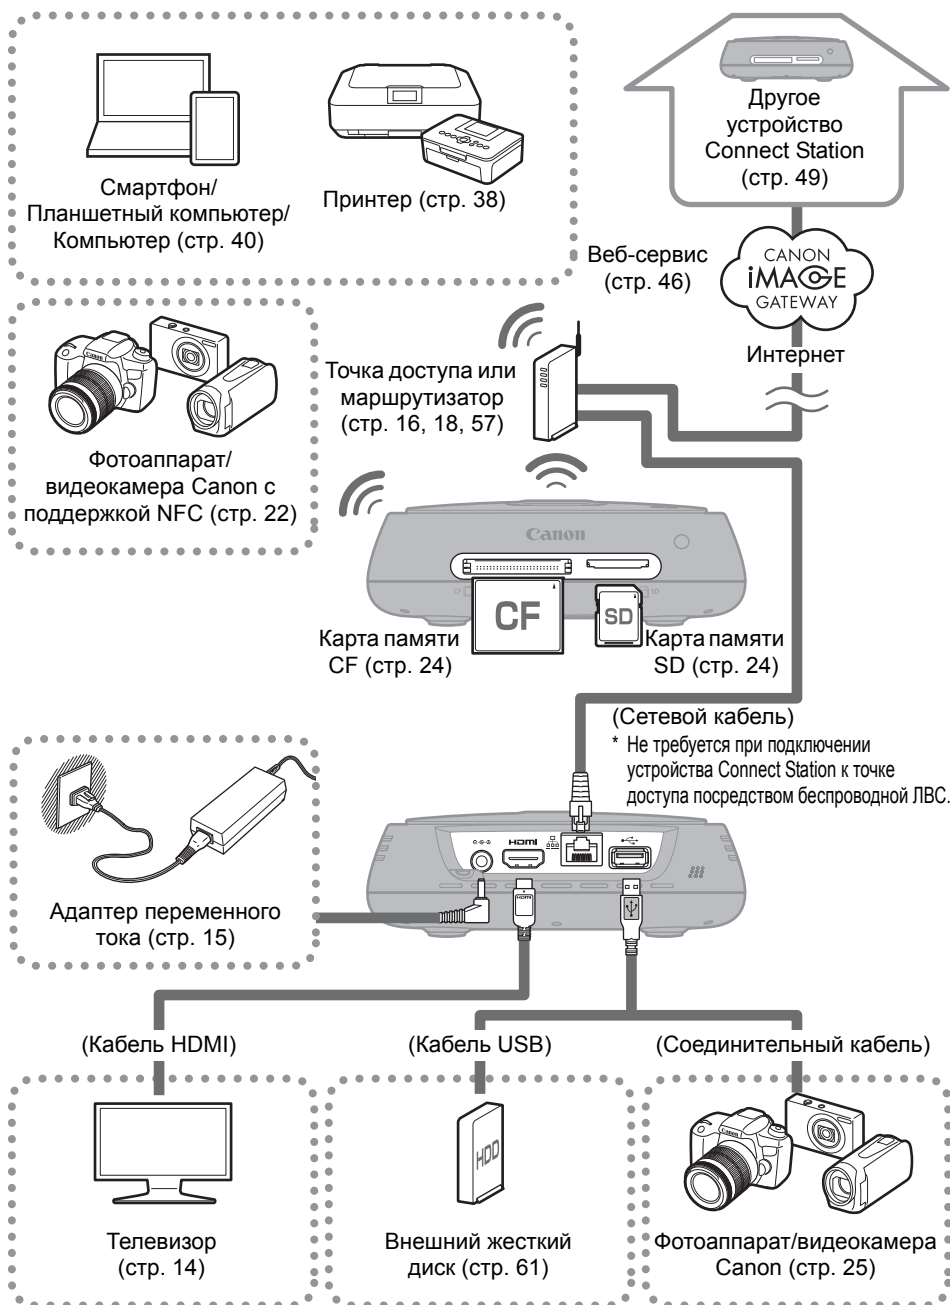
Смартфон/
Планшетный компьютер/
Компьютер (стр. 40)

Принтер (стр. 38)

Другое устройство Connect Station (стр. 49)

Веб-сервис (стр. 46)

CANON
iMAGE
GATEWAY

Интернет

Точка доступа или маршрутизатор (стр. 16, 18, 57)

Фотоаппарат/ видеокамера Canon с поддержкой NFC (стр. 22)

Canon

CF

SD

Карта памяти CF (стр. 24)

Карта памяти SD (стр. 24)

(Сетевой кабель)

* Не требуется при подключении устройства Connect Station к точке доступа посредством беспроводной ЛВС.

HDMI

Адаптер переменного тока (стр. 15)

(Кабель HDMI)

(Кабель USB)

(Соединительный кабель)

HDD

Телевизор (стр. 14)

Внешний жесткий диск (стр. 61)

Фотоаппарат/видеокамера Canon (стр. 25)